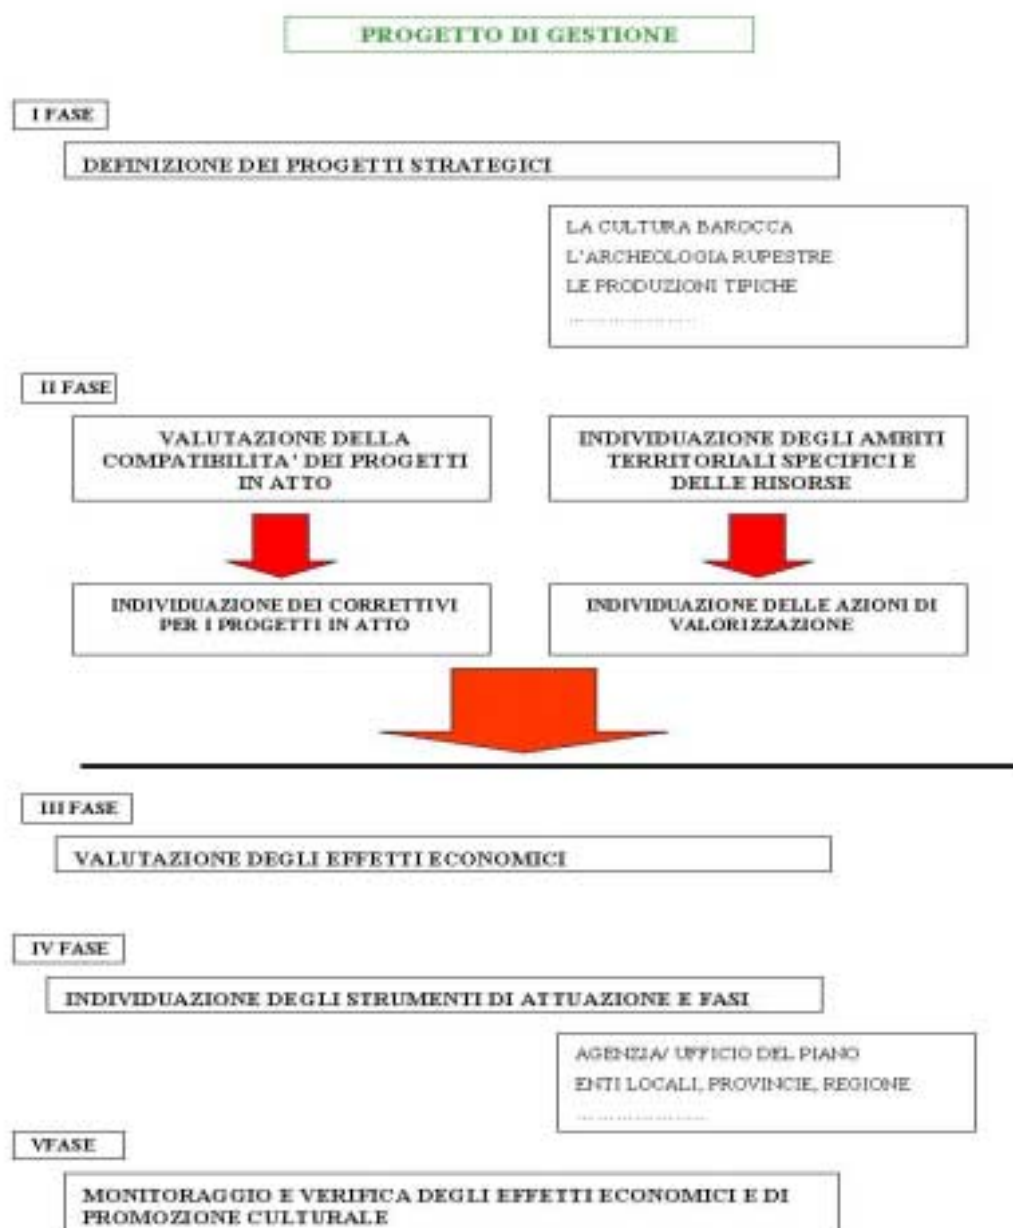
PROGETTO DI GESTIONE

I FASE

DEFINIZIONE DEI PROGETTI STRATEGICI

LA CULTURA BAROCCA
L'ARCHEOLOGIA RUPESTRE
LE PRODUZIONI TIPICHE
………………

II FASE

VALUTAZIONE DELLA COMPATIBILITA' DEI PROGETTI IN ATTO

INDIVIDUAZIONE DEGLI AMBITI TERRITORIALI SPECIFICI E DELLE RISORSE

INDIVIDUAZIONE DEI CORRETTIVI PER I PROGETTI IN ATTO

INDIVIDUAZIONE DELLE AZIONI DI VALORIZZAZIONE

III FASE

VALUTAZIONE DEGLI EFFETTI ECONOMICI

IV FASE

INDIVIDUAZIONE DEGLI STRUMENTI DI ATTUAZIONE E FASI

AGENZIA/ UFFICIO DEL PIANO
ENTI LOCALI, PROVINCIE, REGIONE
………………

VFASE

MONITORAGGIO E VERIFICA DEGLI EFFETTI ECONOMICI E DI PROMOZIONE CULTURALE